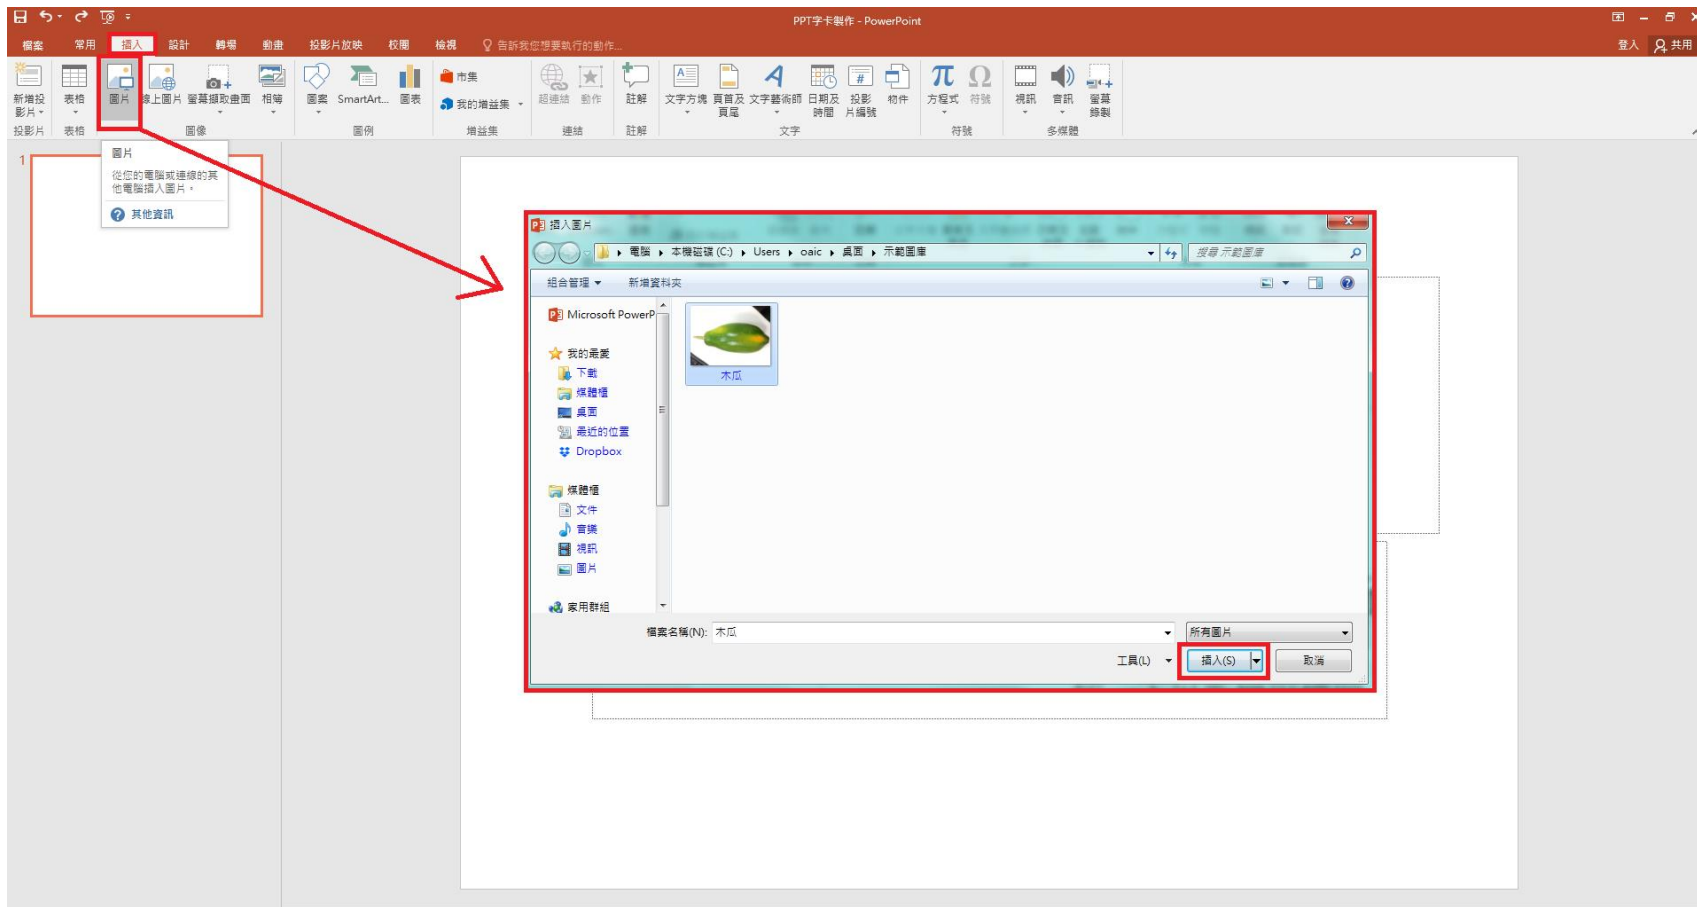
PPT字卡製作 - PowerPoint

檔案 常用 插入 設計 轉場 動畫 投影片放映 校閱 檢視 告訴我您想要執行的動作...

登入 共用

新增投影片 表格 圖片 線上圖片 螢幕擷取畫面 相簿 圖案 SmartArt... 圖表 市集 我的增益集 超連結 動作 註解 文字方塊 頁首及頁尾 文字藝術師 日期及時間 投影片編號 物件 方程式 符號 視訊 音訊 螢幕錄製

投影片 表格 圖像 圖例 增益集 連結 註解 文字 符號 多媒體

圖片
從您的電腦或連線的其他電腦插入圖片。
其他資訊

1

插入圖片

電腦 ▸ 本機磁碟 (C:) ▸ Users ▸ oaic ▸ 桌面 ▸ 示範圖庫

搜尋 示範圖庫

組合管理 ▾ 新增資料夾

Microsoft PowerP
我的最愛
下載
媒體櫃
桌面
最近的位置
Dropbox
媒體櫃
文件
音樂
視訊
圖片
家用群組

木瓜

檔案名稱(N): 木瓜
所有圖片
工具(L)
插入(S)
取消